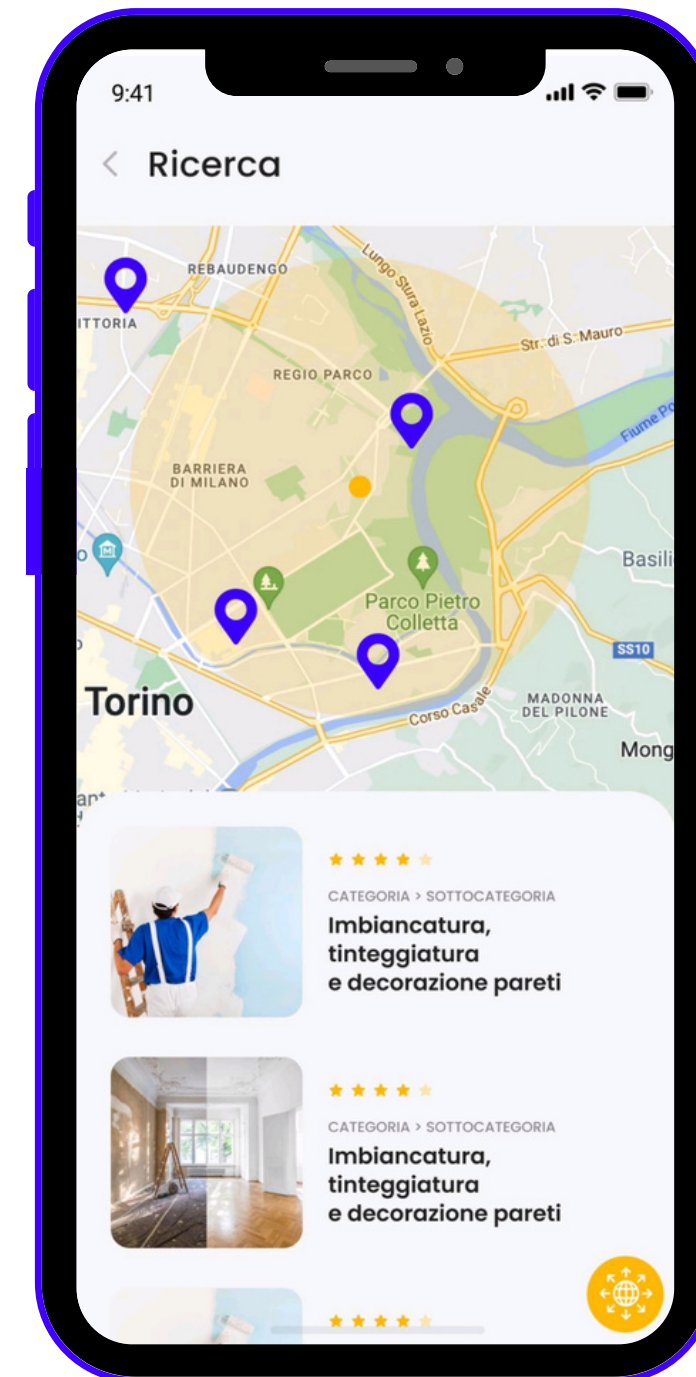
9:41

Ricerca

REBAUDENGO
ITTORIA
Lungo Stura Lazio
Str. di S. Mauro
REGIO PARCO
Fiume Po
BARRIERA DI MILANO
Basili
Parco Pietro Colletta
SS10
Torino
MADONNA DEL PILONE
Corso Casale
Mong

★★★★★
CATEGORIA > SOTTOCATEGORIA
Imbiancatura, tinteggiatura e decorazione pareti

★★★★★
CATEGORIA > SOTTOCATEGORIA
Imbiancatura, tinteggiatura e decorazione pareti

★★★★★